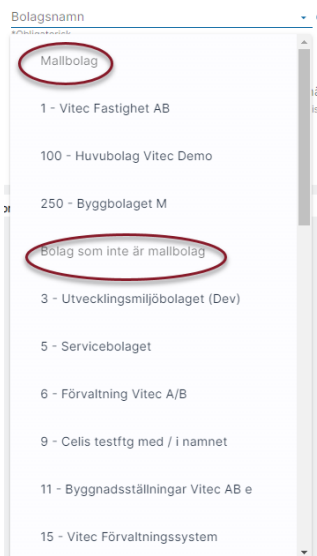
Bolagsnamn

*Obligatorisk

Mallbolag

1 - Vitec Fastighet AB

100 - Huvubolag Vitec Demo

250 - Byggbolaget M

Bolag som inte är mallbolag

3 - Utvecklingsmiljöbolaget (Dev)

5 - Servicebolaget

6 - Förvaltning Vitec A/B

9 - Celis testftg med / i namnet

11 - Byggnadsställningar Vitec AB e

15 - Vitec Förvaltningssystem